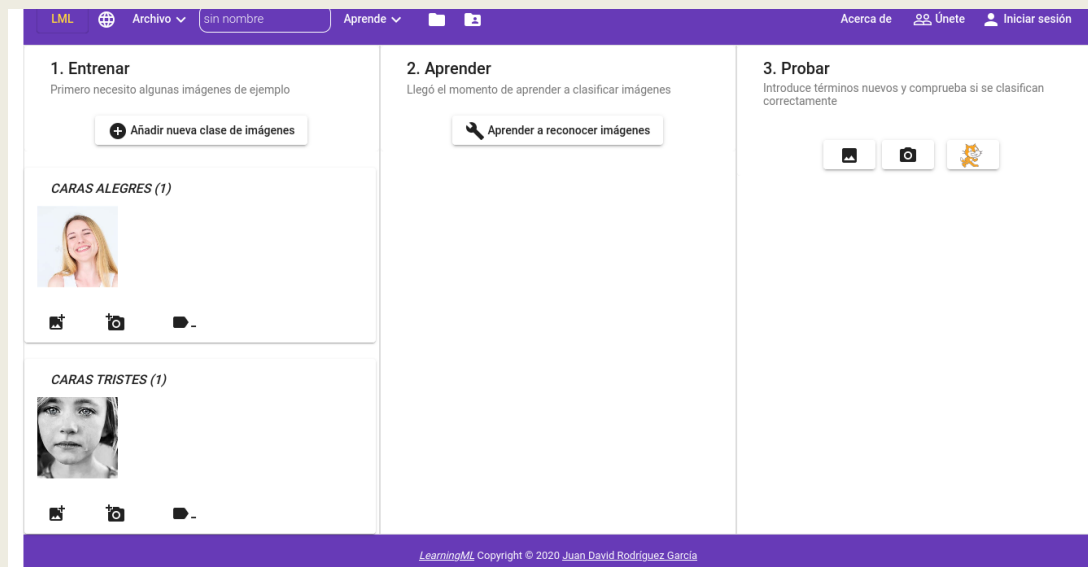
LML Archivo sin nombre Aprende Acerca de Únete Iniciar sesión

1. Entrenar
Primero necesito algunas imágenes de ejemplo

Añadir nueva clase de imágenes

CARAS ALEGRES (1)

CARAS TRISTES (1)

2. Aprender
Llegó el momento de aprender a clasificar imágenes

Aprender a reconocer imágenes

3. Probar
Introduce términos nuevos y comprueba si se clasifican correctamente

LearningML Copyright © 2020 Juan David Rodríguez García